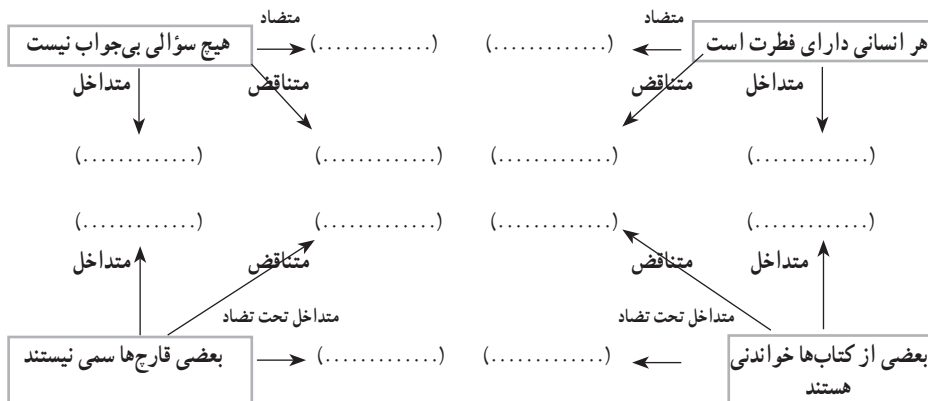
هر انسانی دارای فطرت است
متضاد
(............)
متداخل
متناقض
(............)
(............)

هیچ سؤالی بی‌جواب نیست
متضاد
(............)
متداخل
متناقض
(............)
(............)

(............)
(............)
متداخل
متناقض
متداخل تحت تضاد
بعضی از کتاب‌ها خواندنی هستند
(............)

(............)
(............)
متداخل
متناقض
متداخل تحت تضاد
بعضی قارچ‌ها سمی نیستند
(............)